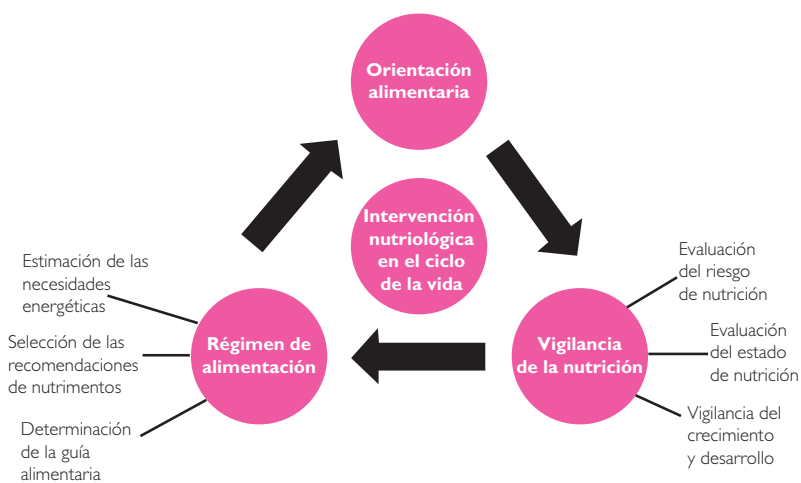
Orientación alimentaria

Intervención nutriológica en el ciclo de la vida

Estimación de las necesidades energéticas

Selección de las recomendaciones de nutrimentos

Determinación de la guía alimentaria

Régimen de alimentación

Vigilancia de la nutrición

Evaluación del riesgo de nutrición

Evaluación del estado de nutrición

Vigilancia del crecimiento y desarrollo